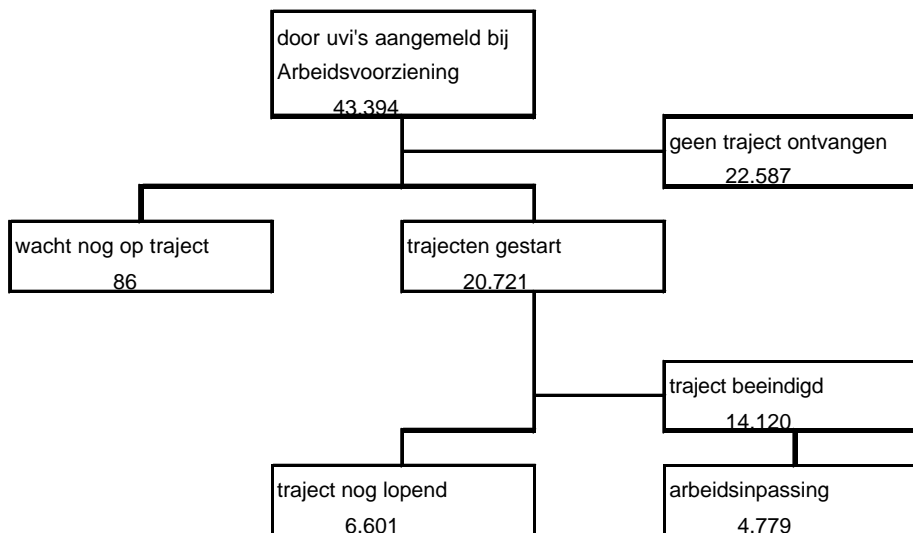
door uvi's aangemeld bij Arbeidsvoorziening
43.394

geen traject ontvangen
22.587

wacht nog op traject
86

trajecten gestart
20.721

traject beeindigd
14.120

traject nog lopend
6.601

arbeidsinpassing
4.779